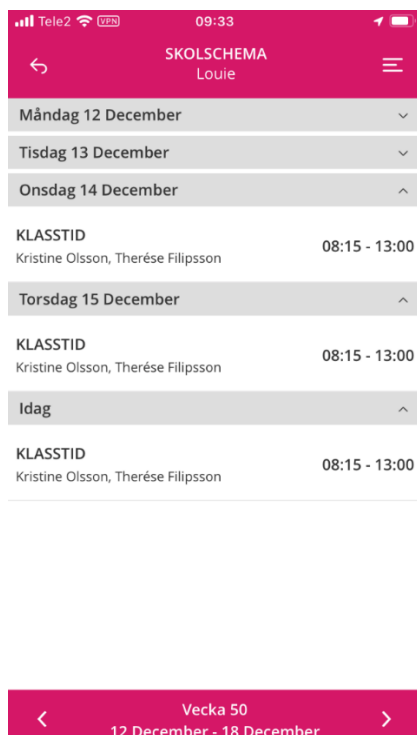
Tele2 VPN 09:33

SKOLSCHEMA
Louie

Måndag 12 December

Tisdag 13 December

Onsdag 14 December

KLASSTID
Kristine Olsson, Therése Filipsson
08:15 - 13:00

Torsdag 15 December

KLASSTID
Kristine Olsson, Therése Filipsson
08:15 - 13:00

Idag

KLASSTID
Kristine Olsson, Therése Filipsson
08:15 - 13:00

Vecka 50
12 December - 18 December